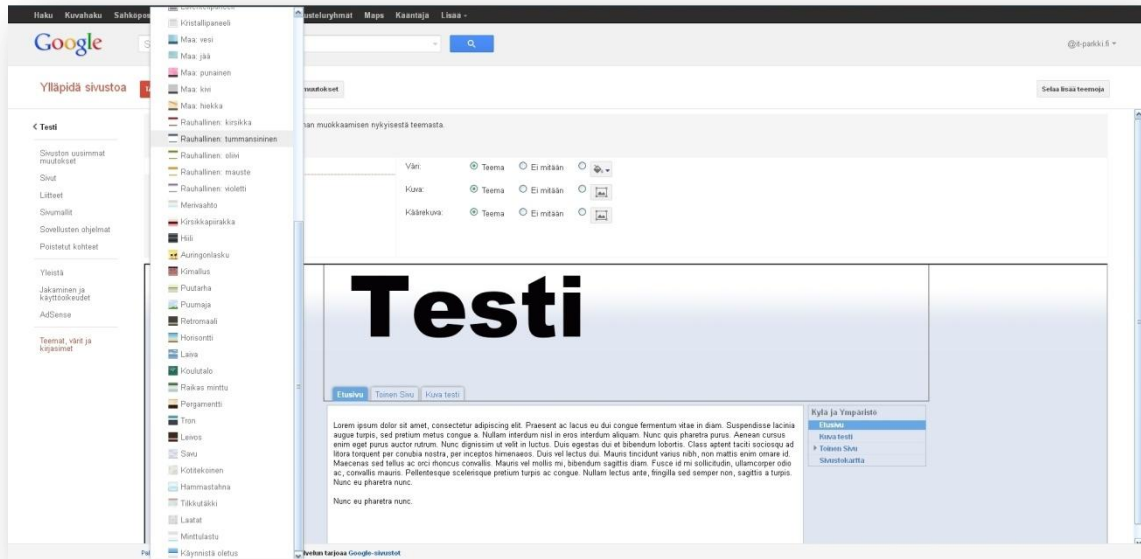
Haku Kuvahaku Sahkopo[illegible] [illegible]usteluryhmat Maps Kaantaja Lisaa -

Google

@d-parkki.fi

Ylläpidä sivustoa

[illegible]muutokset

Selaa lisää teemoja

< Testi

Sivuston uusimmat muutokset
Sivut
Liitteet
Sivumallit
Sovellusten ohjelmat
Poistetut kohteet

Yleistä
Jakaminen ja käyttöoikeudet
AdSense

Teemat, värit ja kirjasimet

Kristallipaneeli
Maa: vesi
Maa: jää
Maa: punainen
Maa: kivi
Maa: hiekka
Rauhallinen: kirsikka
Rauhallinen: tummansininen
Rauhallinen: oliivi
Rauhallinen: mauste
Rauhallinen: violetti
Merivaahto
Kirsikkapiirakka
Hiili
Auringonlasku
Kimallus
Puutarha
Puumaja
Retromaali
Horisontti
Laiva
Koulutalo
Raikas minttu
Pergamentti
Tron
Leivos
Savu
Kotitekoinen
Hammastahna
Tilkkutäkki
Laatat
Minttulastu
Käynnistä oletus

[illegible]nan muokkaamisen nykyisestä teemasta.

Väri: Teema Ei mitään
Kuva: Teema Ei mitään
Käärekuva: Teema Ei mitään

Testi

Etusivu Toinen Sivu Kuva testi

Lorem ipsum dolor sit amet, consectetur adipiscing elit. Praesent ac lacus eu dui congue fermentum vitae in diam. Suspendisse lacinia augue turpis, sed pretium metus congue a. Nullam interdum nisl in eros interdum aliquam. Nunc quis pharetra purus. Aenean cursus enim eget purus auctor rutrum. Nunc dignissim ut velit in luctus. Duis egestas dui et bibendum lobortis. Class aptent taciti sociosqu ad litora torquent per conubia nostra, per inceptos himenaeos. Duis vel lectus dui. Mauris tincidunt varius nibh, non mattis enim ornare id. Maecenas sed tellus ac orci rhoncus convallis. Mauris vel mollis mi, bibendum sagittis diam. Fusce id mi sollicitudin, ullamcorper odio ac, convallis mauris. Pellentesque scelerisque pretium turpis ac congue. Nullam lectus ante, fringilla sed semper non, sagittis a turpis. Nunc eu pharetra nunc.

Nunc eu pharetra nunc.

Kylä ja Ympäristö
Etusivu
Kuva testi
Toinen Sivu
Sivustokartta

Pa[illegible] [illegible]lvelun tarjoaa Google-sivustot